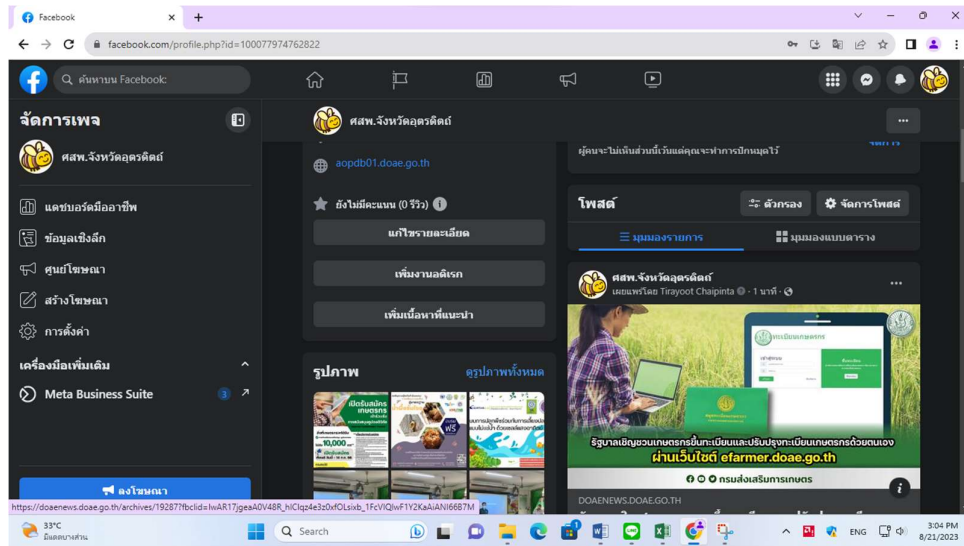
Facebook
facebook.com/profile.php?id=100077974762822
ค้นหาบน Facebook

จัดการเพจ
ศสพ.จังหวัดอุตรดิตถ์
แดชบอร์ดมืออาชีพ
ข้อมูลเชิงลึก
ศูนย์โฆษณา
สร้างโฆษณา
การตั้งค่า
เครื่องมือเพิ่มเติม
Meta Business Suite 3
ลงโฆษณา

ศสพ.จังหวัดอุตรดิตถ์
aopdb01.doae.go.th
ยังไม่มีคะแนน (0 รีวิว)
แก้ไขรายละเอียด
เพิ่มงานอดิเรก
เพิ่มเนื้อหาที่แนะนำ
รูปภาพ
ดูรูปภาพทั้งหมด

ผู้คนจะไม่เห็นส่วนนี้เว้นแต่คุณจะทำการปักหมุดไว้
โพสต์
ตัวกรอง
จัดการโพสต์
มุมมองรายการ
มุมมองแบบตาราง
ศสพ.จังหวัดอุตรดิตถ์
เผยแพร่โดย Tirayoot Chaipinta · 1 นาที ·
รัฐบาลเชิญชวนเกษตรกรขึ้นทะเบียนและปรับปรุงทะเบียนเกษตรกรด้วยตนเอง
ผ่านเว็บไซต์ efarmer.doae.go.th
กรมส่งเสริมการเกษตร
DOAENEWS.DOAE.GO.TH

https://doaenews.doae.go.th/archives/19287?fbclid=IwAR17jgeaA0V48R_hlClqz4e3z0xfOLsixb_1FcVlQlwF1Y2KaAiANI66B7M
33°C
มีแดดบางส่วน
Search
ENG
3:04 PM
8/21/2023